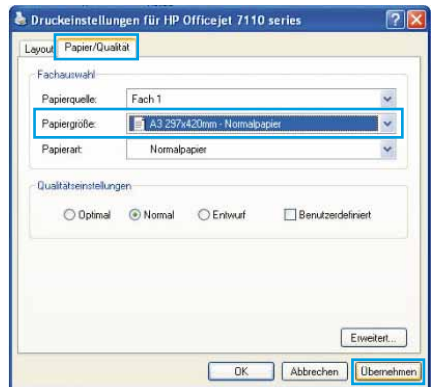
Druckeinstellungen für HP Officejet 7110 series

Layout | Papier/Qualität

Fachauswahl

Papierquelle: Fach 1

Papiergröße: A3 297x420mm - Normalpapier

Papierart: Normalpapier

Qualitätseinstellungen

Optimal | Normal | Entwurf | Benutzerdefiniert

Erweitert...

OK | Abbrechen | Übernehmen